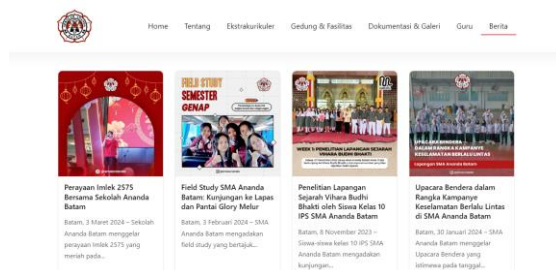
Home Tentang Ekstrakurikuler Gedung & Fasilitas Dokumentasi & Galeri Guru Berita

FIELD STUDY SEMESTER GENAP

WEEK 1: PENELITIAN LAPANGAN SEJARAH VIHARA BUDHI BHAKTI

UPACARA BENDERA DALAM RANGKA KAMPANYE KESELAMATAN BERLALU LINTAS

Perayaan Imlek 2575 Bersama Sekolah Ananda Batam

Batam, 3 Maret 2024 – Sekolah Ananda Batam menggelar perayaan Imlek 2575 yang meriah pada...

Field Study SMA Ananda Batam: Kunjungan ke Lapas dan Pantai Glory Melur

Batam, 3 Februari 2024 – SMA Ananda Batam mengadakan field study yang bertajuk...

Penelitian Lapangan Sejarah Vihara Budhi Bhakti oleh Siswa Kelas 10 IPS SMA Ananda Batam

Batam, 8 November 2023 – Siswa-siswa kelas 10 IPS SMA Ananda Batam mengadakan kunjungan...

Upacara Bendera dalam Rangka Kampanye Keselamatan Berlalu Lintas di SMA Ananda Batam

Batam, 30 Januari 2024 – SMA Ananda Batam menggelar Upacara Bendera yang istimewa pada tanggal...